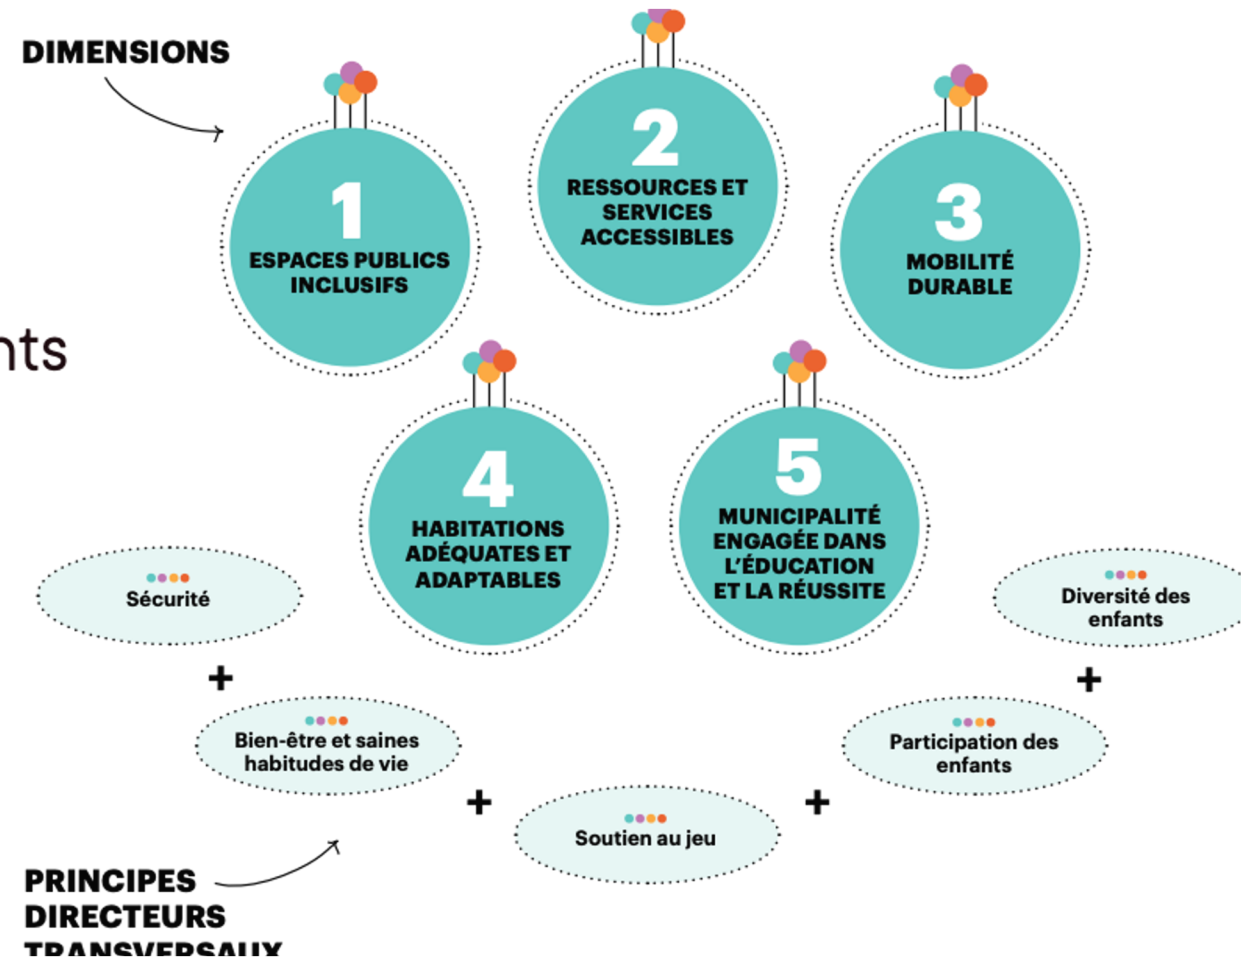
DIMENSIONS

1
ESPACES PUBLICS INCLUSIFS

2
RESSOURCES ET SERVICES ACCESSIBLES

3
MOBILITÉ DURABLE

nts

4
HABITATIONS ADÉQUATES ET ADAPTABLES

5
MUNICIPALITÉ ENGAGÉE DANS L'ÉDUCATION ET LA RÉUSSITE

Sécurité

+

Bien-être et saines habitudes de vie

+

Soutien au jeu

+

Participation des enfants

+

Diversité des enfants

PRINCIPES DIRECTEURS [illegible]